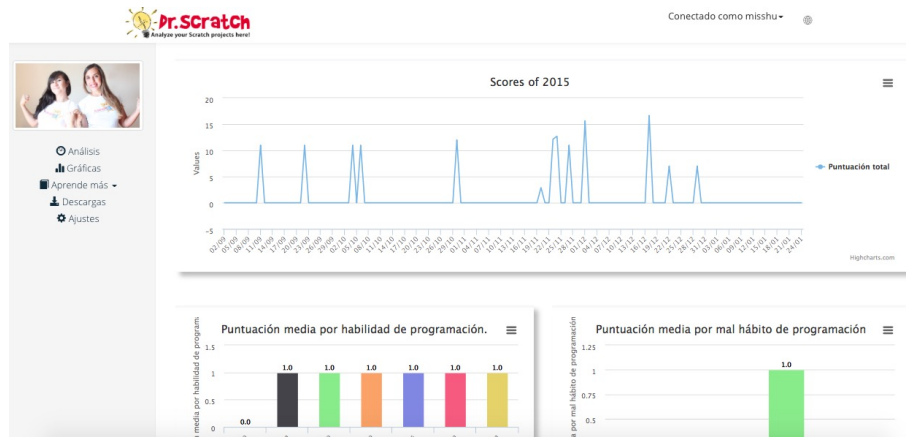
Dr.Scratch
Analyze your Scratch projects here!

Conectado como misshu

Análisis
Gráficas
Aprende más
Descargas
Ajustes

Scores of 2015

20
15
10
5
0
-5

Values

02/09 05/09 08/09 11/09 14/09 17/09 20/09 23/09 26/09 29/09 02/10 05/10 08/10 11/10 14/10 17/10 20/10 23/10 26/10 29/10 01/11 04/11 07/11 10/11 13/11 16/11 19/11 22/11 25/11 28/11 01/12 04/12 07/12 10/12 13/12 16/12 19/12 22/12 25/12 28/12 31/12 03/01 06/01 09/01 12/01 15/01 18/01 21/01 24/01

Puntuación total

Highcharts.com

Puntuación media por habilidad de programación.

media por habilidad de program

1.5
1
0.5
0

0.0 1.0 1.0 1.0 1.0 1.0 1.0

Puntuación media por mal hábito de programación

a por mal hábito de programación

1.25
1
0.75
0.5

1.0